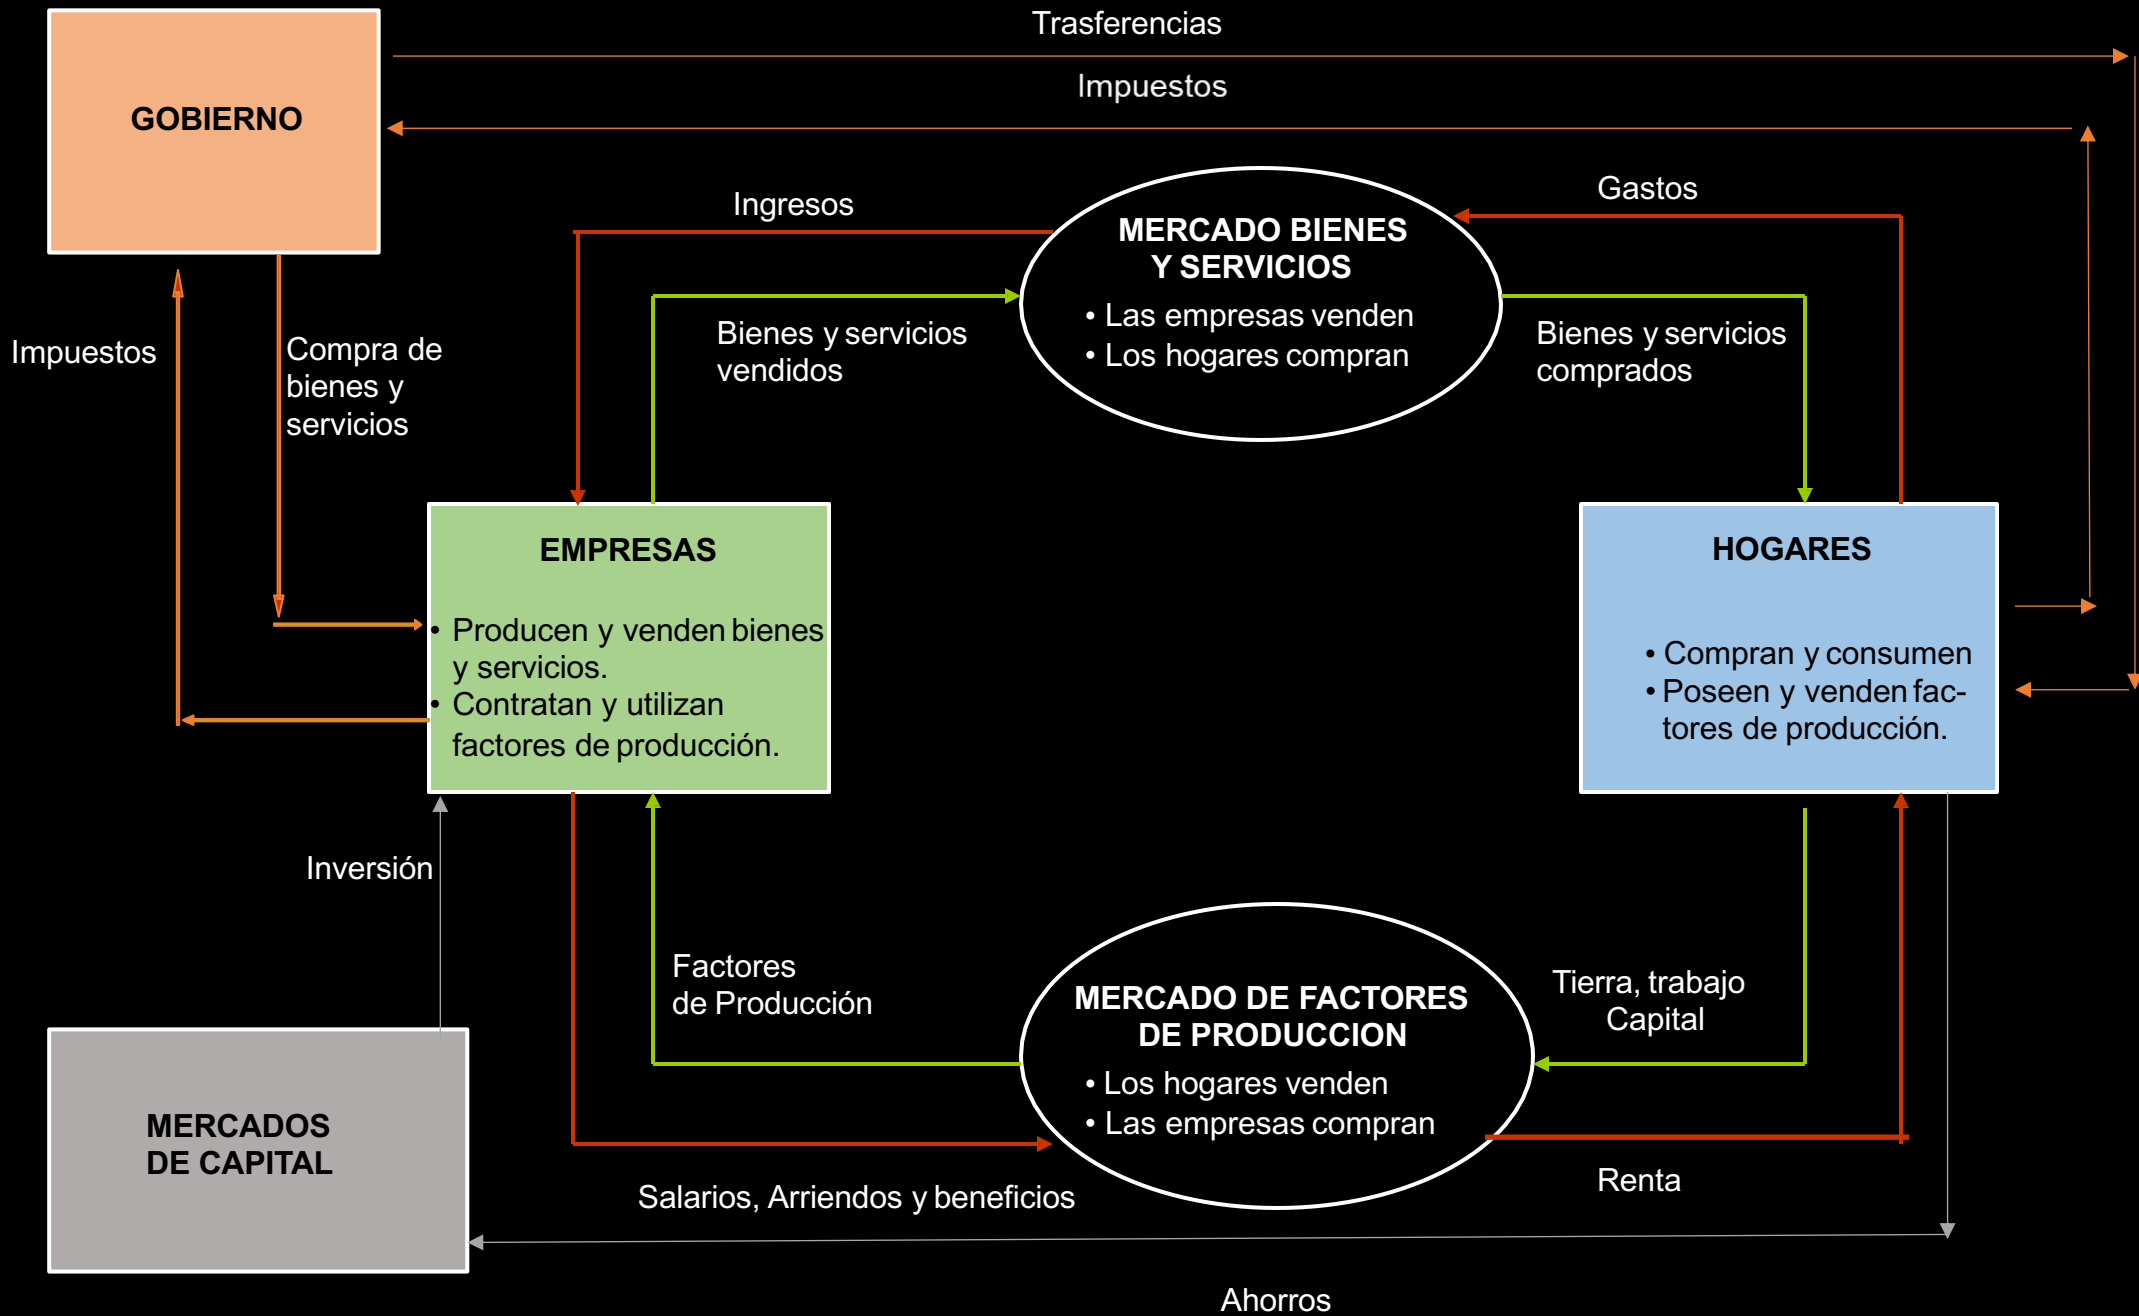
GOBIERNO

Trasferencias

Impuestos

Ingresos

Gastos

MERCADO BIENES Y SERVICIOS
• Las empresas venden
• Los hogares compran

Bienes y servicios vendidos

Bienes y servicios comprados

Impuestos

Compra de bienes y servicios

EMPRESAS
• Producen y venden bienes y servicios.
• Contratan y utilizan factores de producción.

HOGARES
• Compran y consumen
• Poseen y venden factores de producción.

Inversión

Factores de Producción

MERCADO DE FACTORES DE PRODUCCION
• Los hogares venden
• Las empresas compran

Tierra, trabajo Capital

MERCADOS DE CAPITAL

Salarios, Arriendos y beneficios

Renta

Ahorros